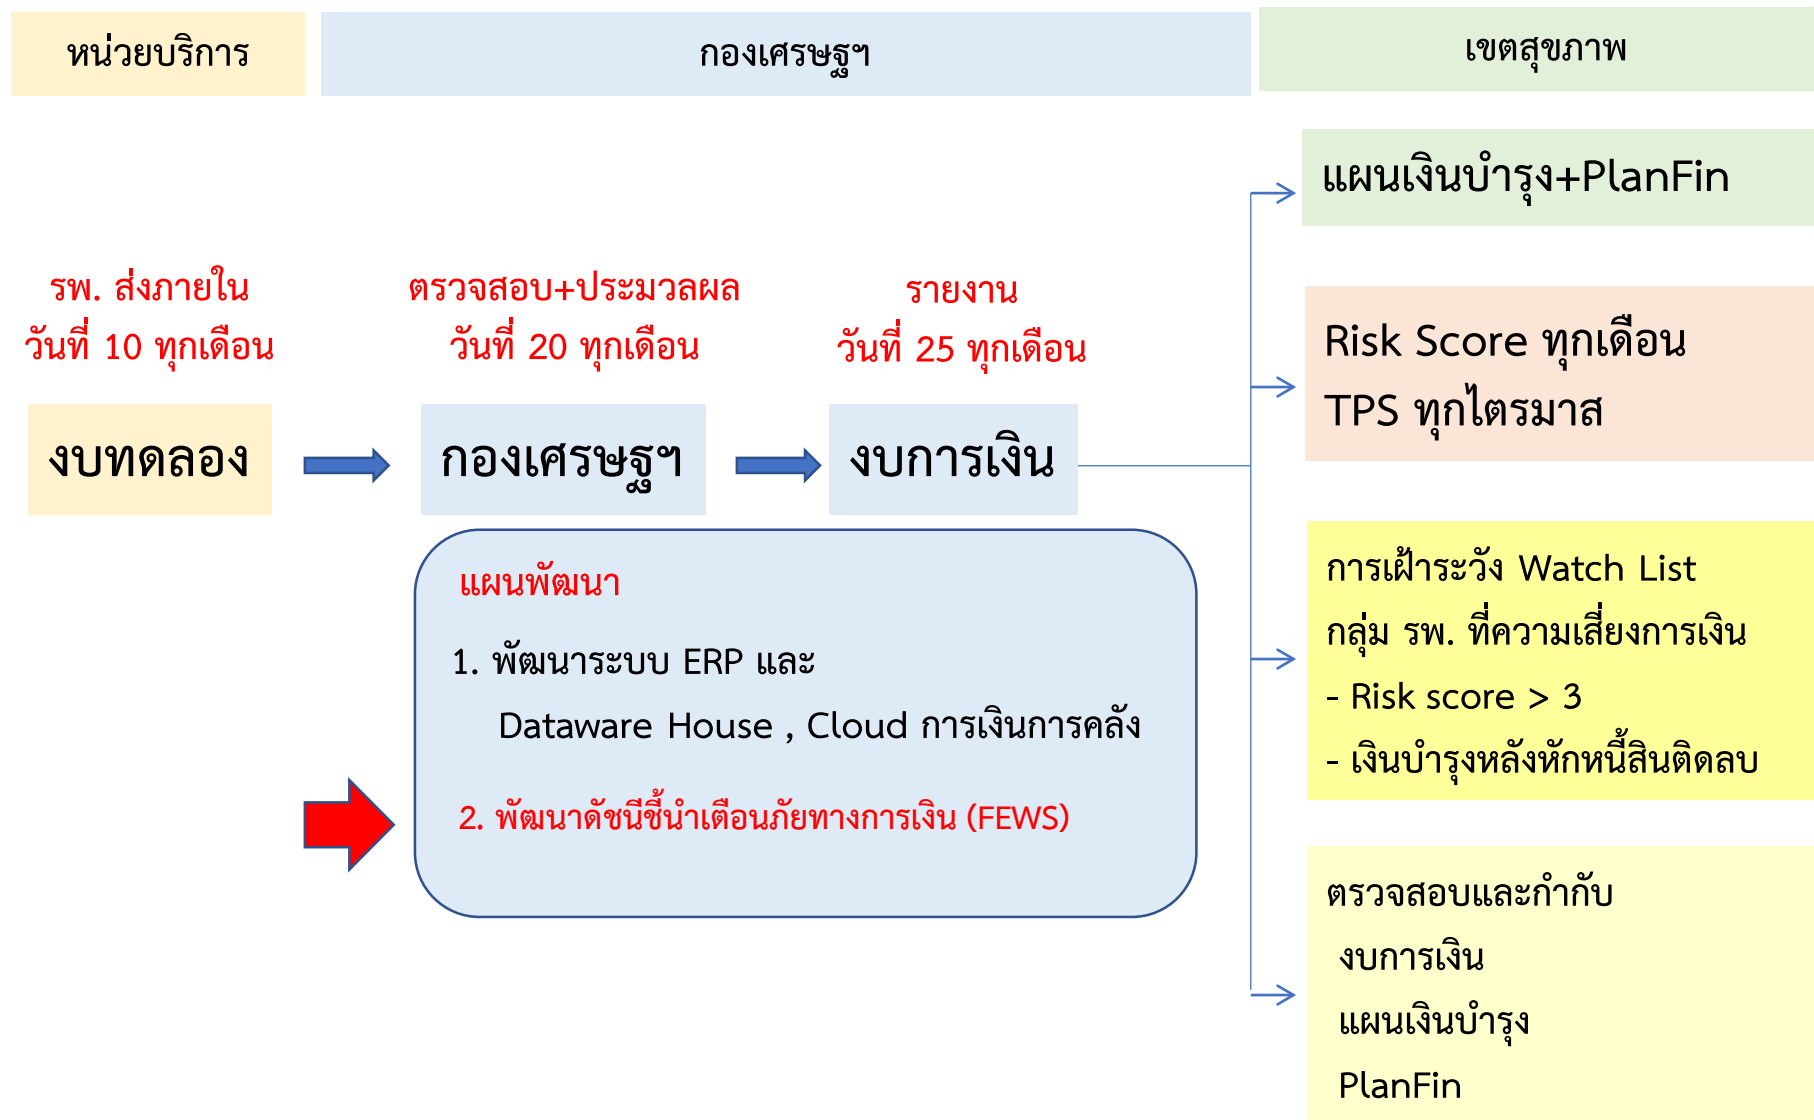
หน่วยบริการ

กองเศรษฐฯ

เขตสุขภาพ

แผนเงินบำรุง+PlanFin

รพ. ส่งภายใน วันที่ 10 ทุกเดือน

ตรวจสอบ+ประมวลผล วันที่ 20 ทุกเดือน

รายงาน วันที่ 25 ทุกเดือน

Risk Score ทุกเดือน
TPS ทุกไตรมาส

งบทดลอง

กองเศรษฐฯ

งบการเงิน

แผนพัฒนา

1. พัฒนาระบบ ERP และ Dataware House , Cloud การเงินการคลัง

2. พัฒนาดัชนีชี้นำเตือนภัยทางการเงิน (FEWS)

การเฝ้าระวัง Watch List
กลุ่ม รพ. ที่ความเสี่ยงการเงิน
- Risk score > 3
- เงินบำรุงหลังหักหนี้สินติดลบ

ตรวจสอบและกำกับ
งบการเงิน
แผนเงินบำรุง
PlanFin